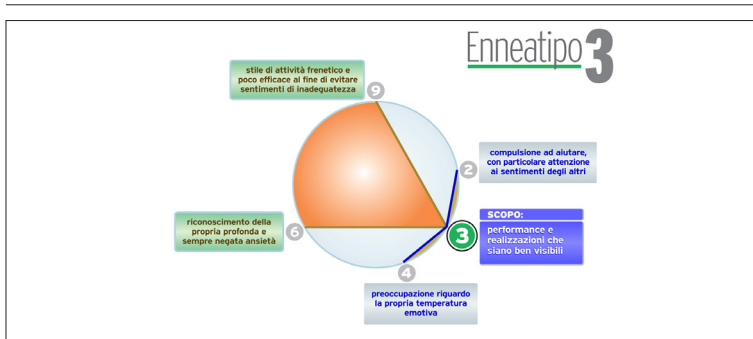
Enneatipo 3

stile di attività frenetico e poco efficace al fine di evitare sentimenti di inadeguatezza

9

compulsione ad aiutare, con particolare attenzione ai sentimenti degli altri

2

riconoscimento della propria profonda e sempre negata ansietà

6

3

SCOPO:
performance e realizzazioni che siano ben visibili

4

preoccupazione riguardo la propria temperatura emotiva